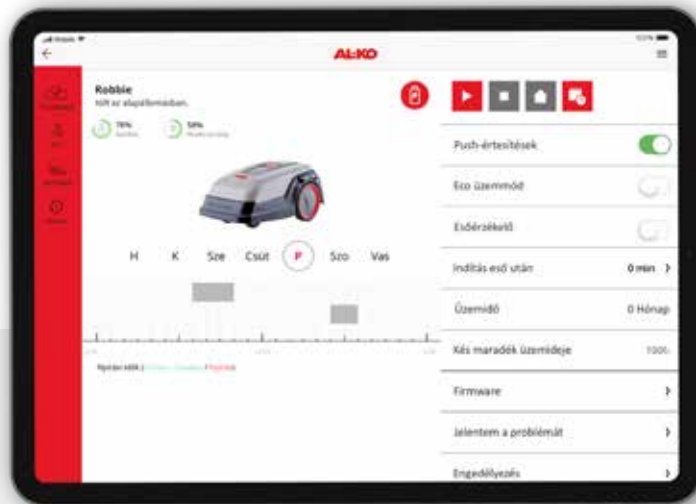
AL-KO

Robbie
Tölt az alapállomásban.

78%

58%

H K Sze Csüt P Szo Vas

Push-értesítések

Eco üzemmód

Esőérzékelő

Indítás eső után 0 min

Üzemidő 0 Hónap

Kés maradék üzemideje 100%

Firmware

Jelentem a problémát

Engedélyezés